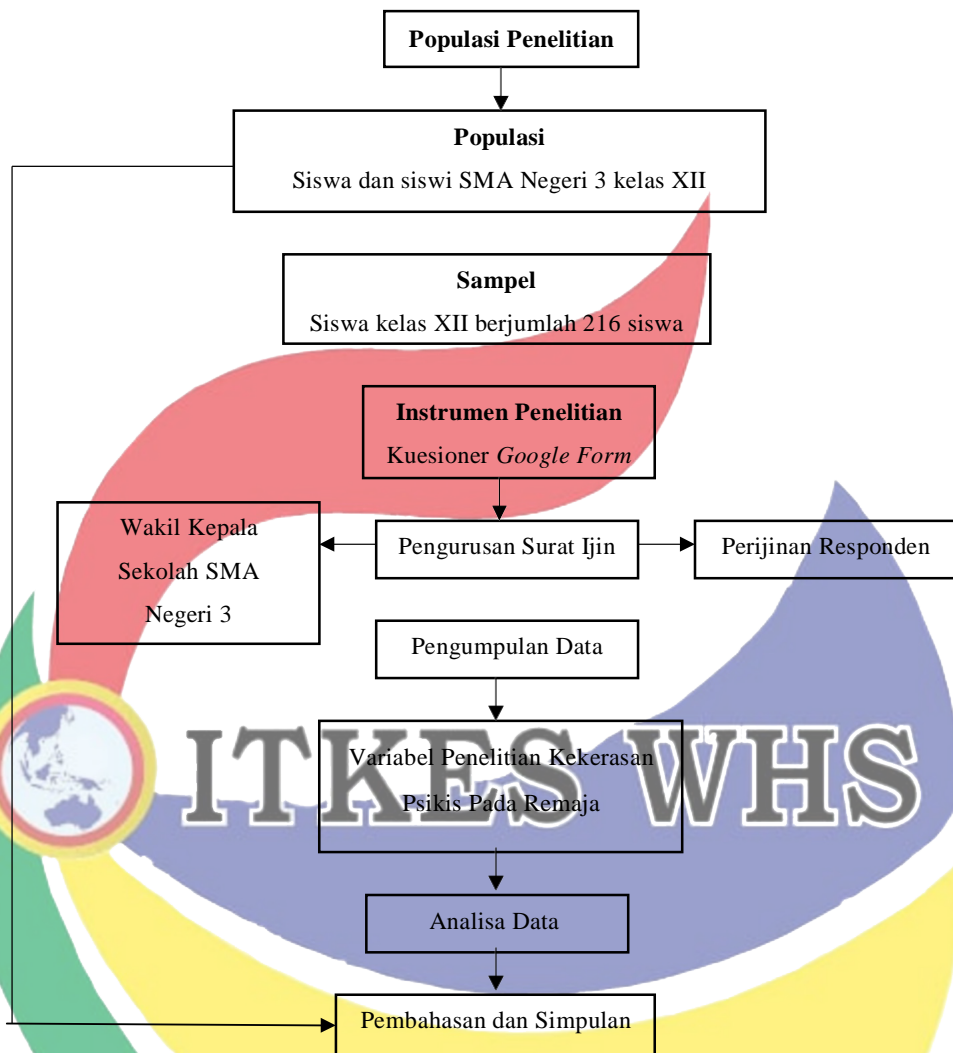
Populasi Penelitian

Populasi

Siswa dan siswi SMA Negeri 3 kelas XII

Sampel

Siswa kelas XII berjumlah 216 siswa

Instrumen Penelitian

Kuesioner *Google Form*

Wakil Kepala Sekolah SMA Negeri 3

Pengurusan Surat Ijin

Perijinan Responden

Pengumpulan Data

Variabel Penelitian Kekerasan Psikis Pada Remaja

ITKES WHS

Analisa Data

Pembahasan dan Simpulan